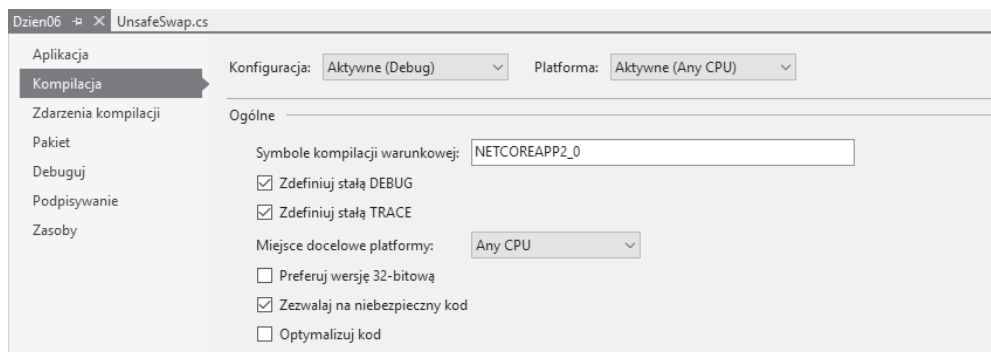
Dzien06 ⊣ × UnsafeSwap.cs

Aplikacja
Kompilacja
Zdarzenia kompilacji
Pakiet
Debuguj
Podpisywanie
Zasoby

Konfiguracja: Aktywne (Debug)
Platforma: Aktywne (Any CPU)

Ogólne

Symbole kompilacji warunkowej: NETCOREAPP2_0

☑ Zdefiniuj stałą DEBUG
☑ Zdefiniuj stałą TRACE

Miejsce docelowe platformy: Any CPU

☐ Preferuj wersję 32-bitową
☑ Zezwalaj na niebezpieczny kod
☐ Optymalizuj kod